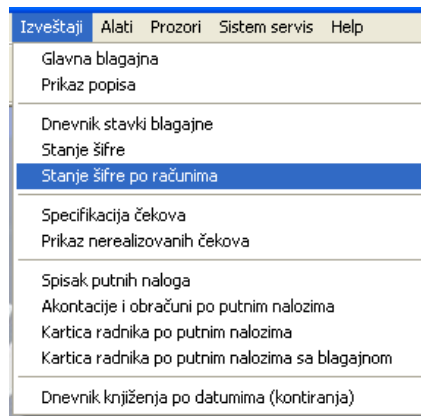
Izveštaji Alati Prozori Sistem servis Help

Glavna blagajna
Prikaz popisa

Dnevnik stavki blagajne
Stanje šifre
Stanje šifre po računima

Specifikacija čekova
Prikaz nerealizovanih čekova

Spisak putnih naloga
Akontacije i obračuni po putnim nalozima
Kartica radnika po putnim nalozima
Kartica radnika po putnim nalozima sa blagajnom

Dnevnik knjiženja po datumima (kontiranja)